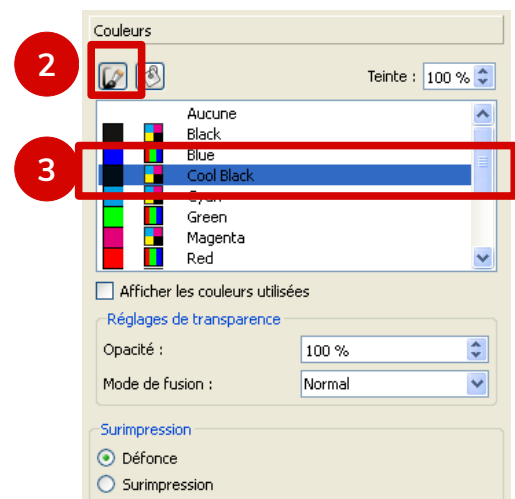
Couleurs

2

Teinte : 100 %

Aucune
Black
Blue

3

Cool Black
Cyan
Green
Magenta
Red

Afficher les couleurs utilisées

Réglages de transparence

Opacité : 100 %

Mode de fusion : Normal

Surimpression

Défonce
Surimpression